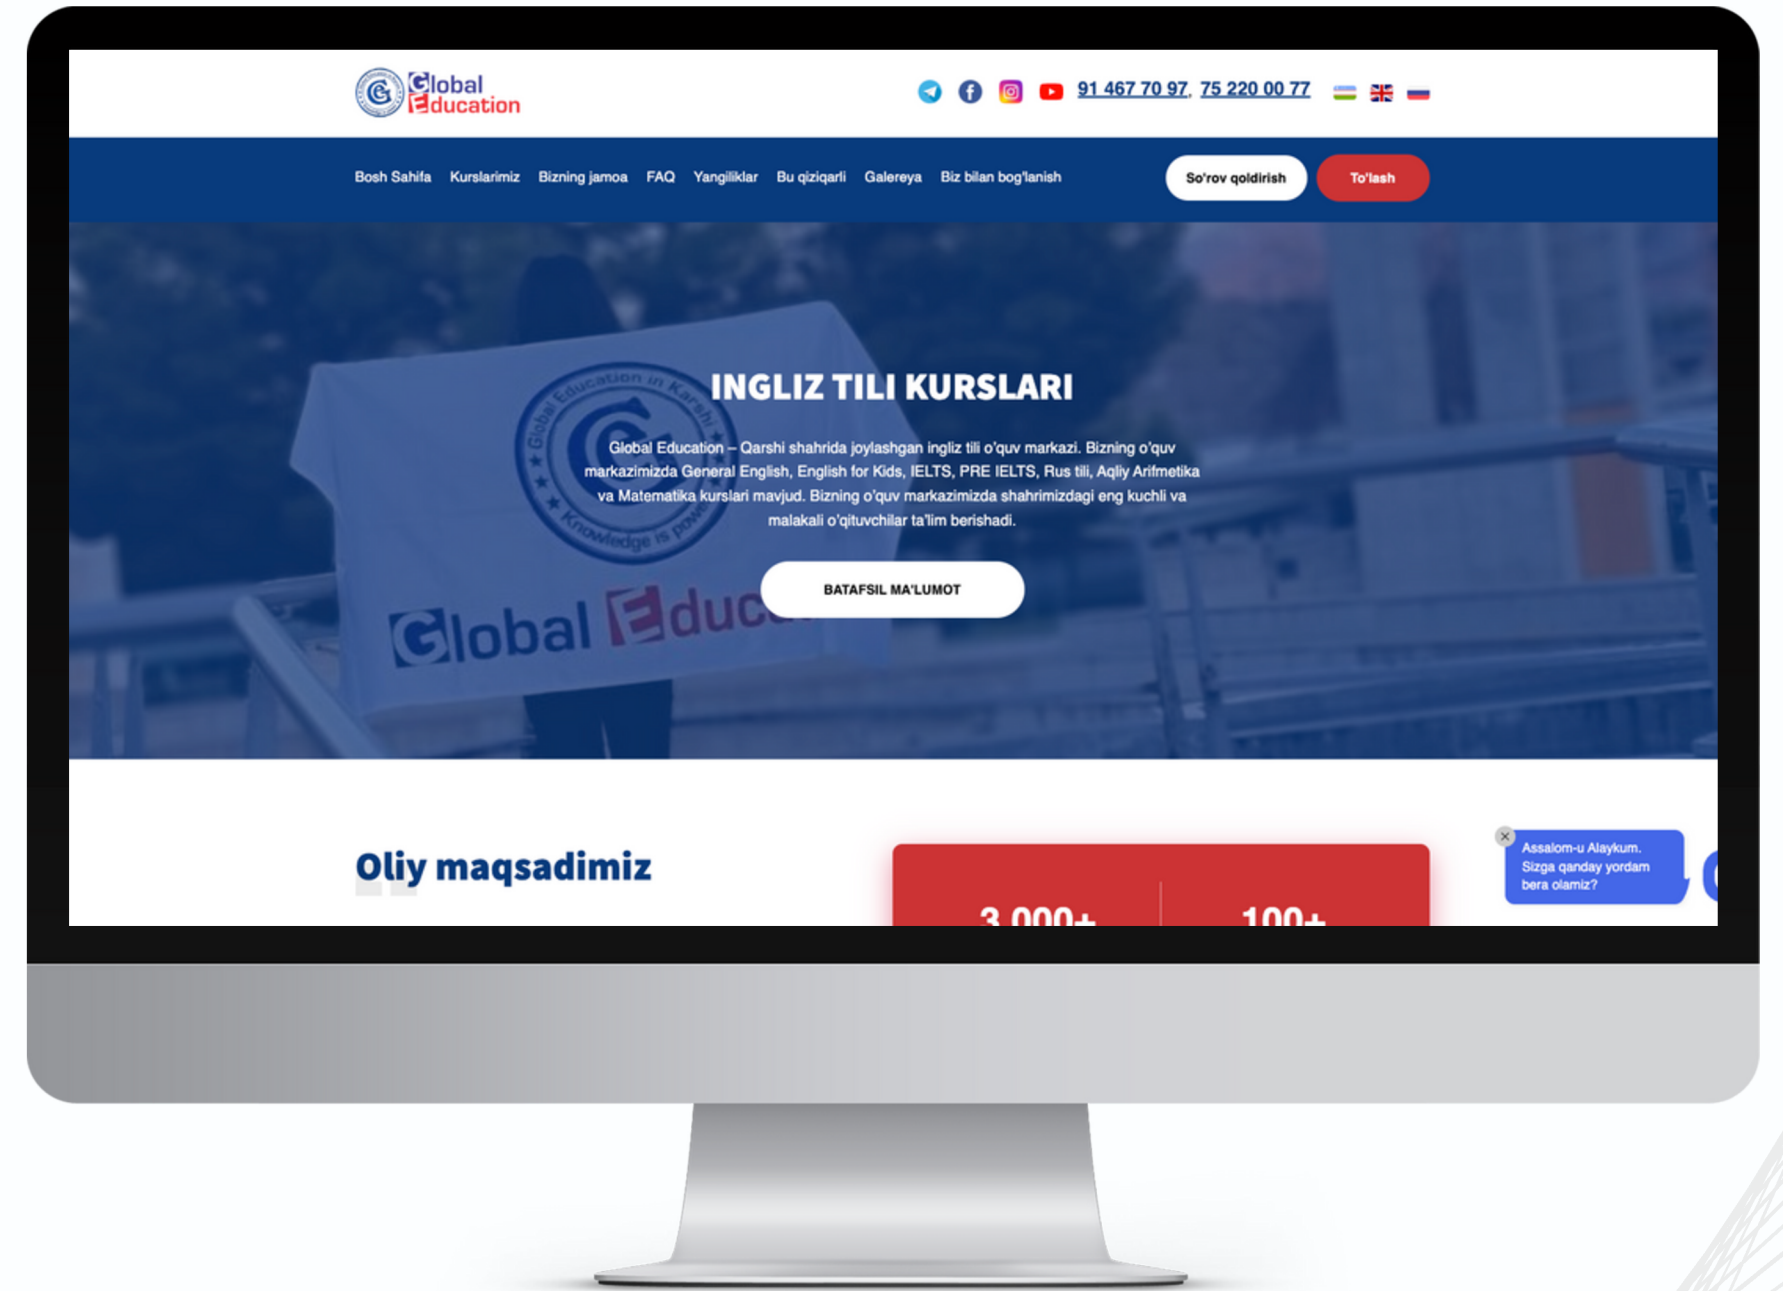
Global Education

91 467 70 97, 75 220 00 77

Bosh Sahifa Kurslarimiz Bizning jamoa FAQ Yangiliklar Bu qiziqarli Galereya Biz bilan bog'lanish

So'rov qoldirish

To'lash

Global Education in Karshi
Knowledge is power

INGLIZ TILI KURSLARI

Global Education – Qarshi shahrida joylashgan ingliz tili o'quv markazi. Bizning o'quv markazimizda General English, English for Kids, IELTS, PRE IELTS, Rus tili, Aqliy Arifmetika va Matematika kurslari mavjud. Bizning o'quv markazimizda shahrimizdagi eng kuchli va malakali o'qituvchilar ta'lim berishadi.

BATAFSIL MA'LUMOT

Global Educ

Oliy maqsadimiz

3 000+

100+

Assalom-u Alaykum. Sizga qanday yordam bera olamiz?